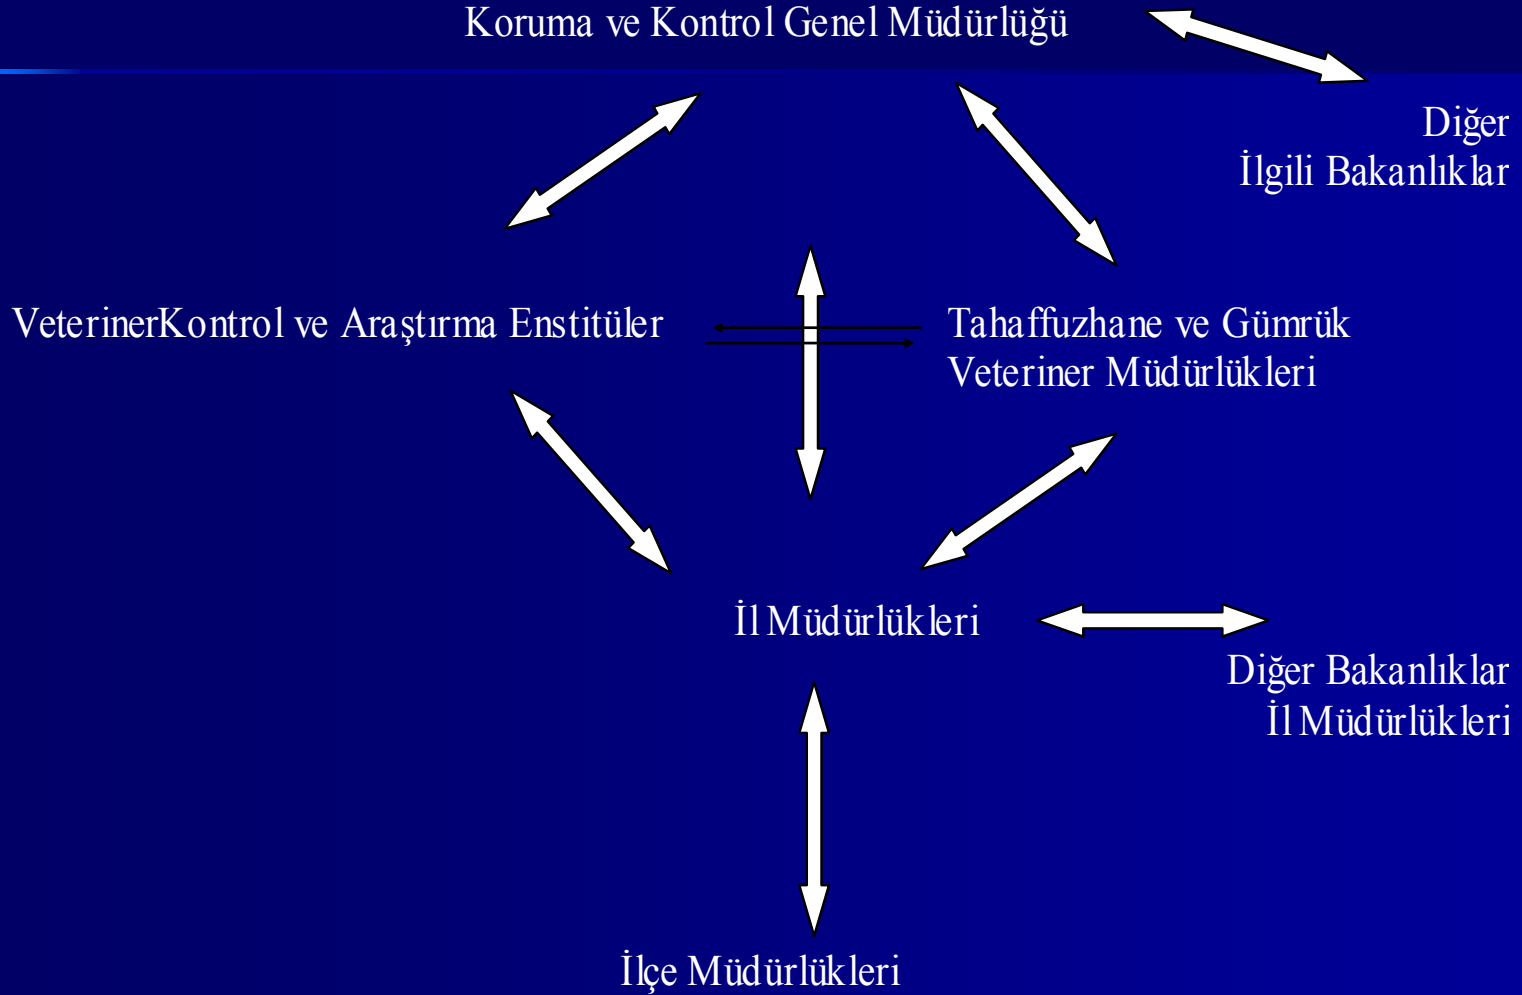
Koruma ve Kontrol Genel Müdürlüğü

Diğer
İlgili Bakanlıklar

VeterinerKontrol ve Araştırma Enstitüler

Tahaffuzhane ve Gümrük
Veteriner Müdürlükleri

İl Müdürlükleri

Diğer Bakanlıklar
İl Müdürlükleri

İlçe Müdürlükleri